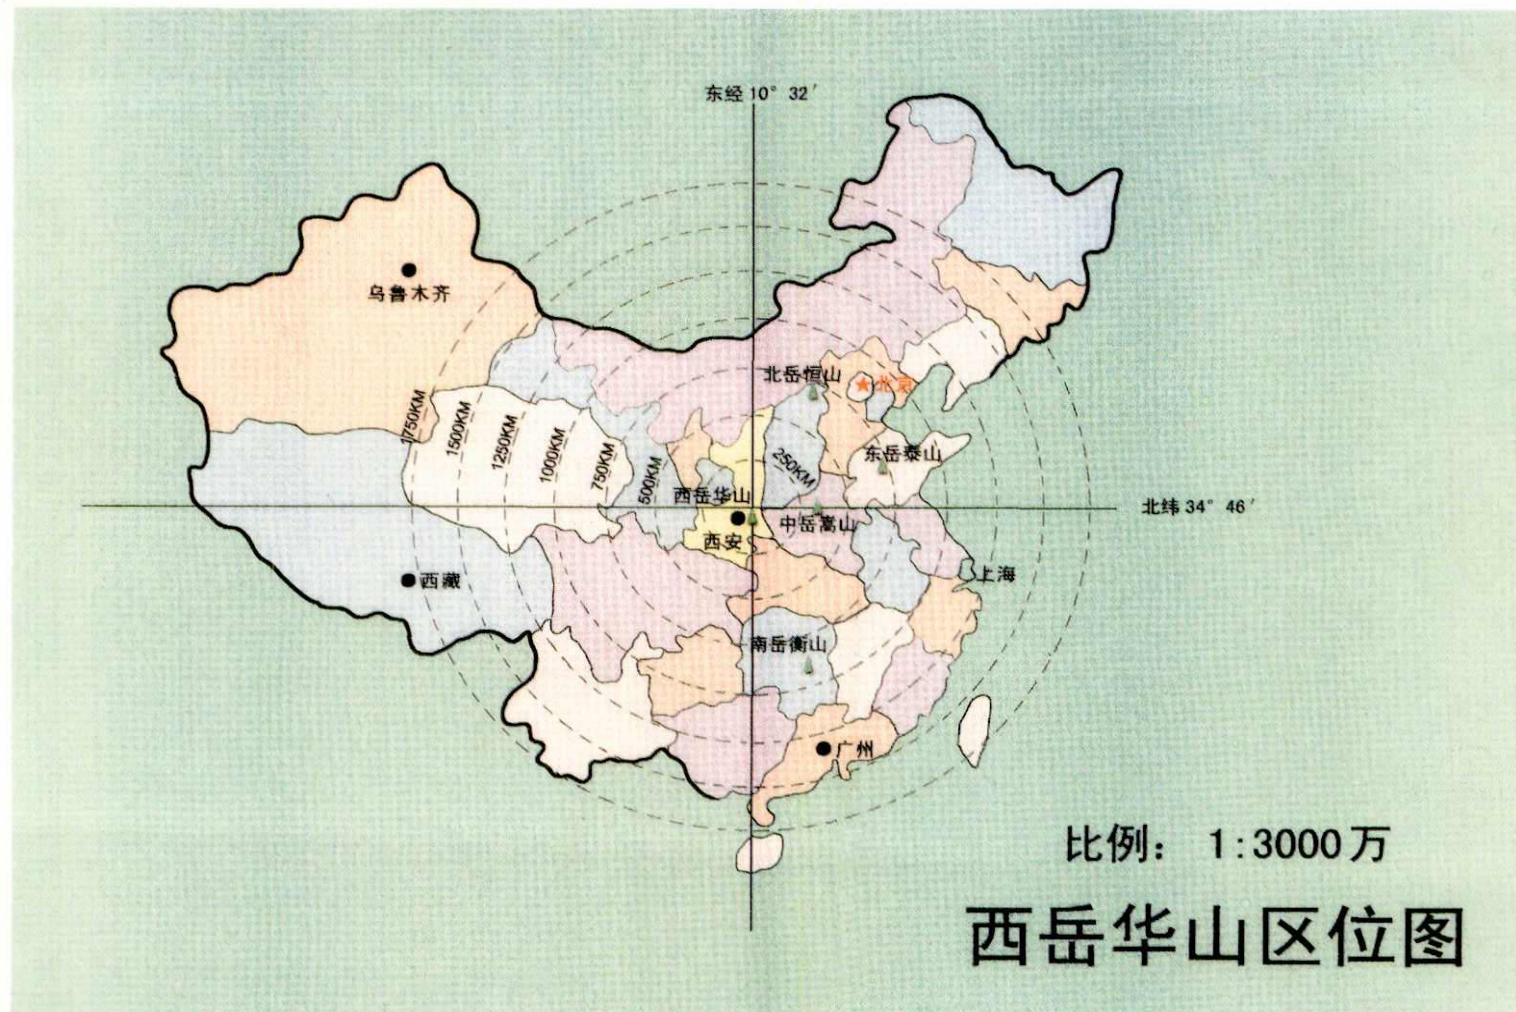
东经 10° 32′

乌鲁木齐

北岳恒山

北京

1750KM

1500KM

1250KM

1000KM

750KM

500KM

250KM

东岳泰山

西岳华山

北纬 34° 46′

中岳嵩山

西安

西藏

上海

南岳衡山

广州

比例：1:3000万

西岳华山区位图